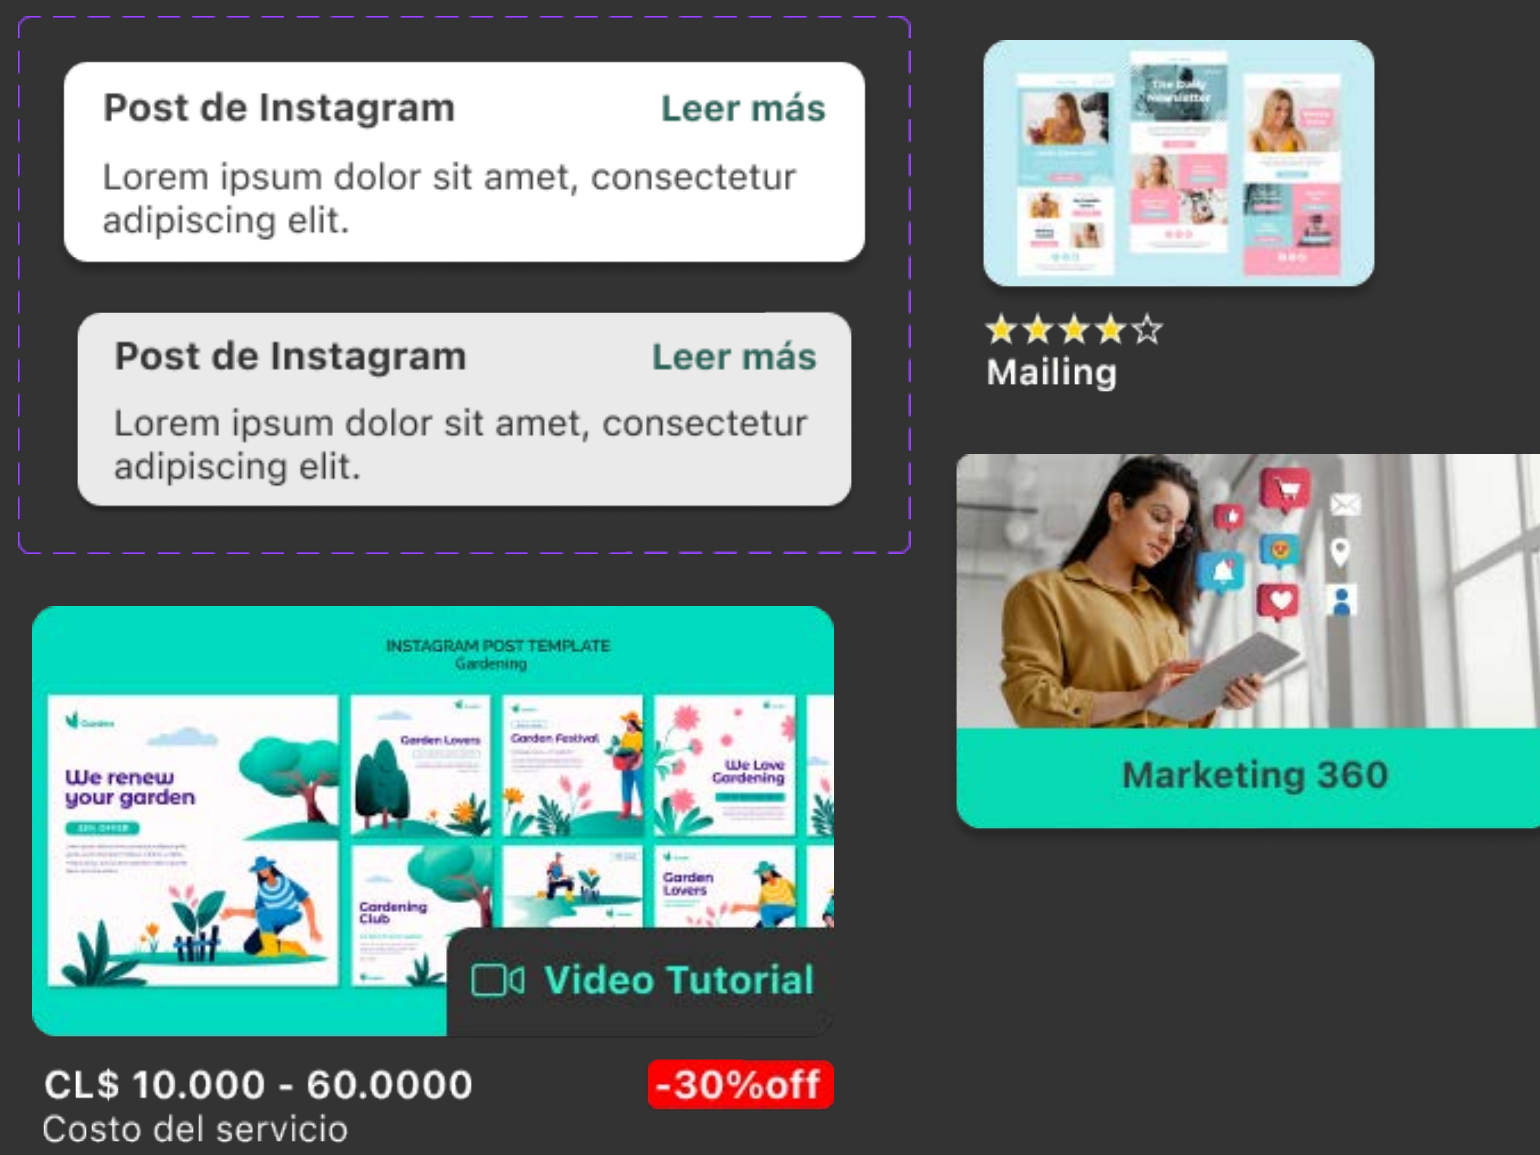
Post de Instagram Leer más

Lorem ipsum dolor sit amet, consectetur adipiscing elit.

Post de Instagram Leer más

Lorem ipsum dolor sit amet, consectetur adipiscing elit.

The Daily Newsletter

★★★★☆
Mailing

Marketing 360

INSTAGRAM POST TEMPLATE
Gardening

We renew your garden

Garden Lovers

Garden Festival

We Love Gardening

Gardening Club

Garden Lovers

Video Tutorial

CL$ 10.000 - 60.0000
Costo del servicio

-30%off